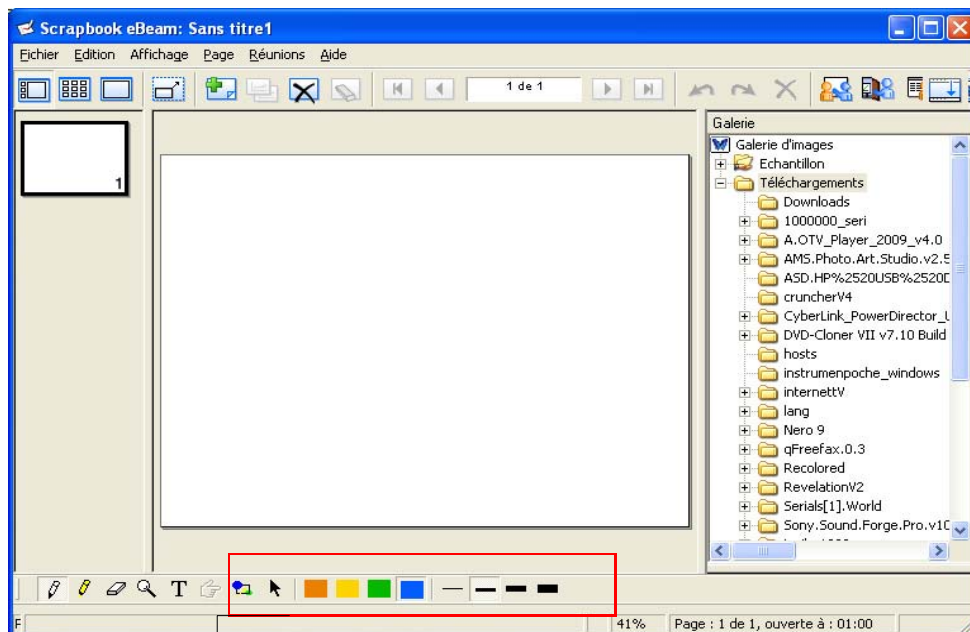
Scrapbook eBeam: Sans titre1

Fichier Edition Affichage Page Réunions Aide

1 de 1

1

Galerie

Galerie d'images
Echantillon
Téléchargements
Downloads
1000000_seri
A.OTV_Player_2009_v4.0
AMS.Photo.Art.Studio.v2.5
ASD.HP%2520USB%2520D
cruncherV4
CyberLink_PowerDirector_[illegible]
DVD-Cloner VII v7.10 Build
hosts
instrumenpoche_windows
internettV
lang
Nero 9
qFreefax.0.3
Recolored
RevelationV2
Serials[1].World
Sony.Sound.Forge.Pro.v10

T

41%
Page : 1 de 1, ouverte à : 01:00